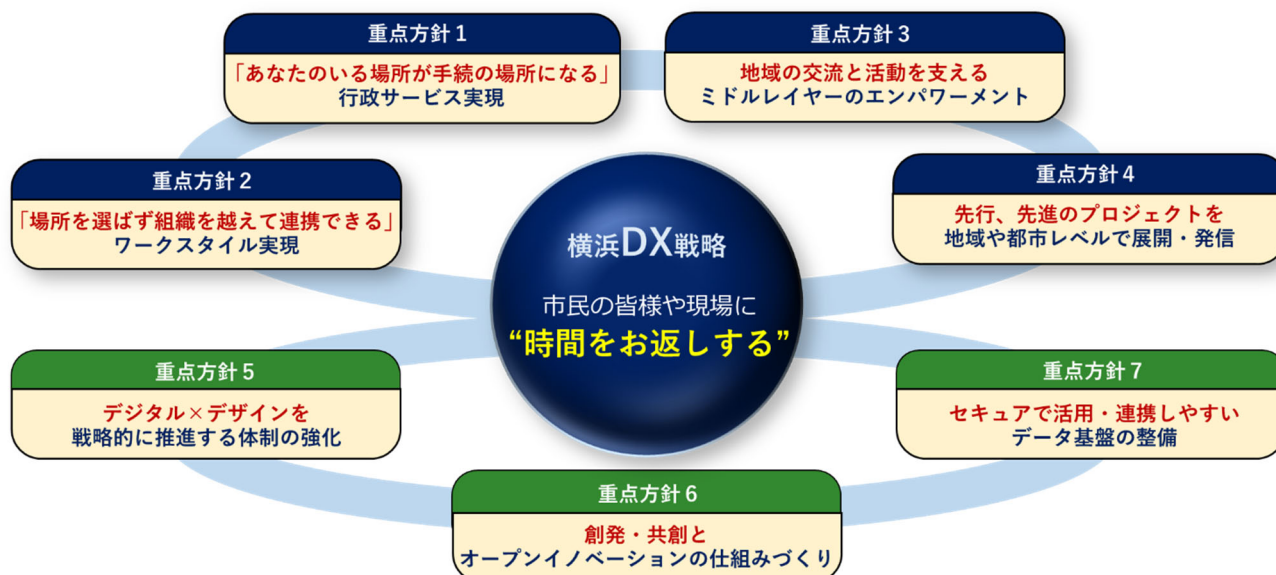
重点方針 1
「あなたのいる場所が手続の場所になる」行政サービス実現

重点方針 3
地域の交流と活動を支える
ミドルレイヤーのエンパワーメント

重点方針 2
「場所を選ばず組織を越えて連携できる」ワークスタイル実現

横浜DX戦略
市民の皆様や現場に
“時間をお返しする”

重点方針 4
先行、先進のプロジェクトを
地域や都市レベルで展開・発信

重点方針 5
デジタル×デザインを
戦略的に推進する体制の強化

重点方針 7
セキュアで活用・連携しやすい
データ基盤の整備

重点方針 6
創発・共創と
オープンイノベーションの仕組みづくり